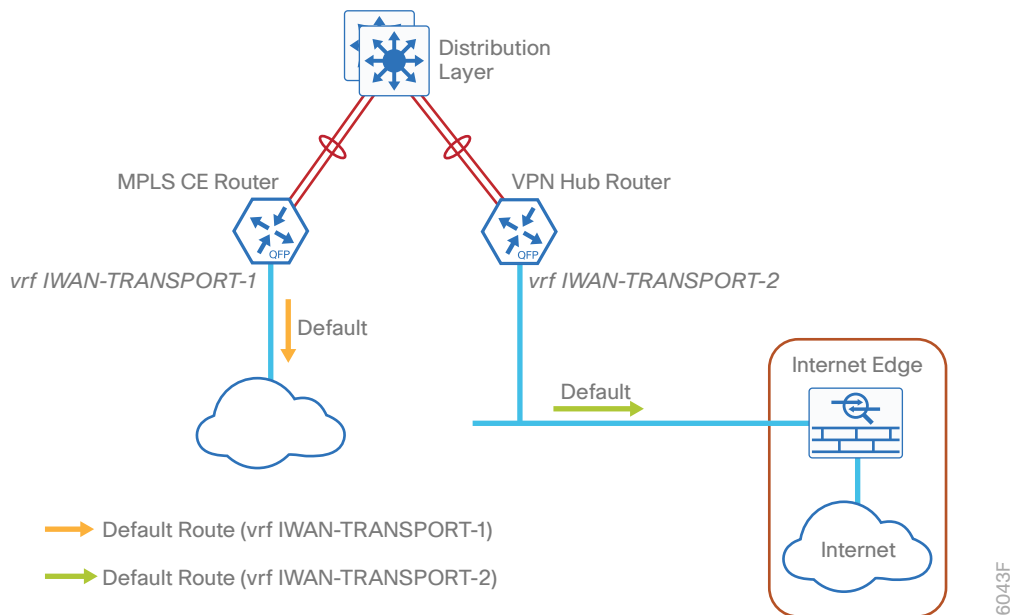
Distribution Layer

MPLS CE Router

VPN Hub Router

QFP

QFP

vrf IWAN-TRANSPORT-1

vrf IWAN-TRANSPORT-2

Default

Internet Edge

Default

Internet

Default Route (vrf IWAN-TRANSPORT-1)

Default Route (vrf IWAN-TRANSPORT-2)

6043F